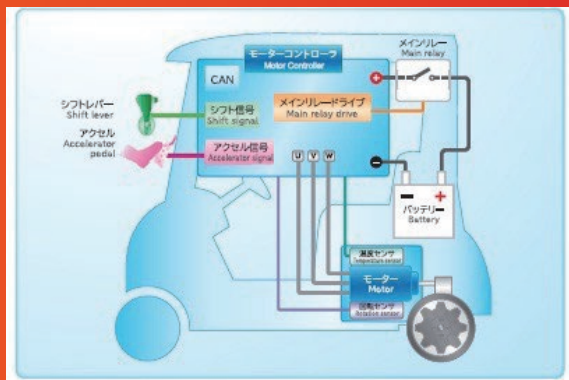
モーターコントローラ
Motor Controller

メインリレー
Main relay

CAN

シフトレバー
Shift lever

シフト信号
Shift signal

メインリレードライブ
Main relay drive

アクセル
Accelerator pedal

アクセル信号
Accelerator signal

U V W

バッテリー
Battery

温度センサ
Temperature sensor

モーター
Motor

回転センサ
Rotation sensor